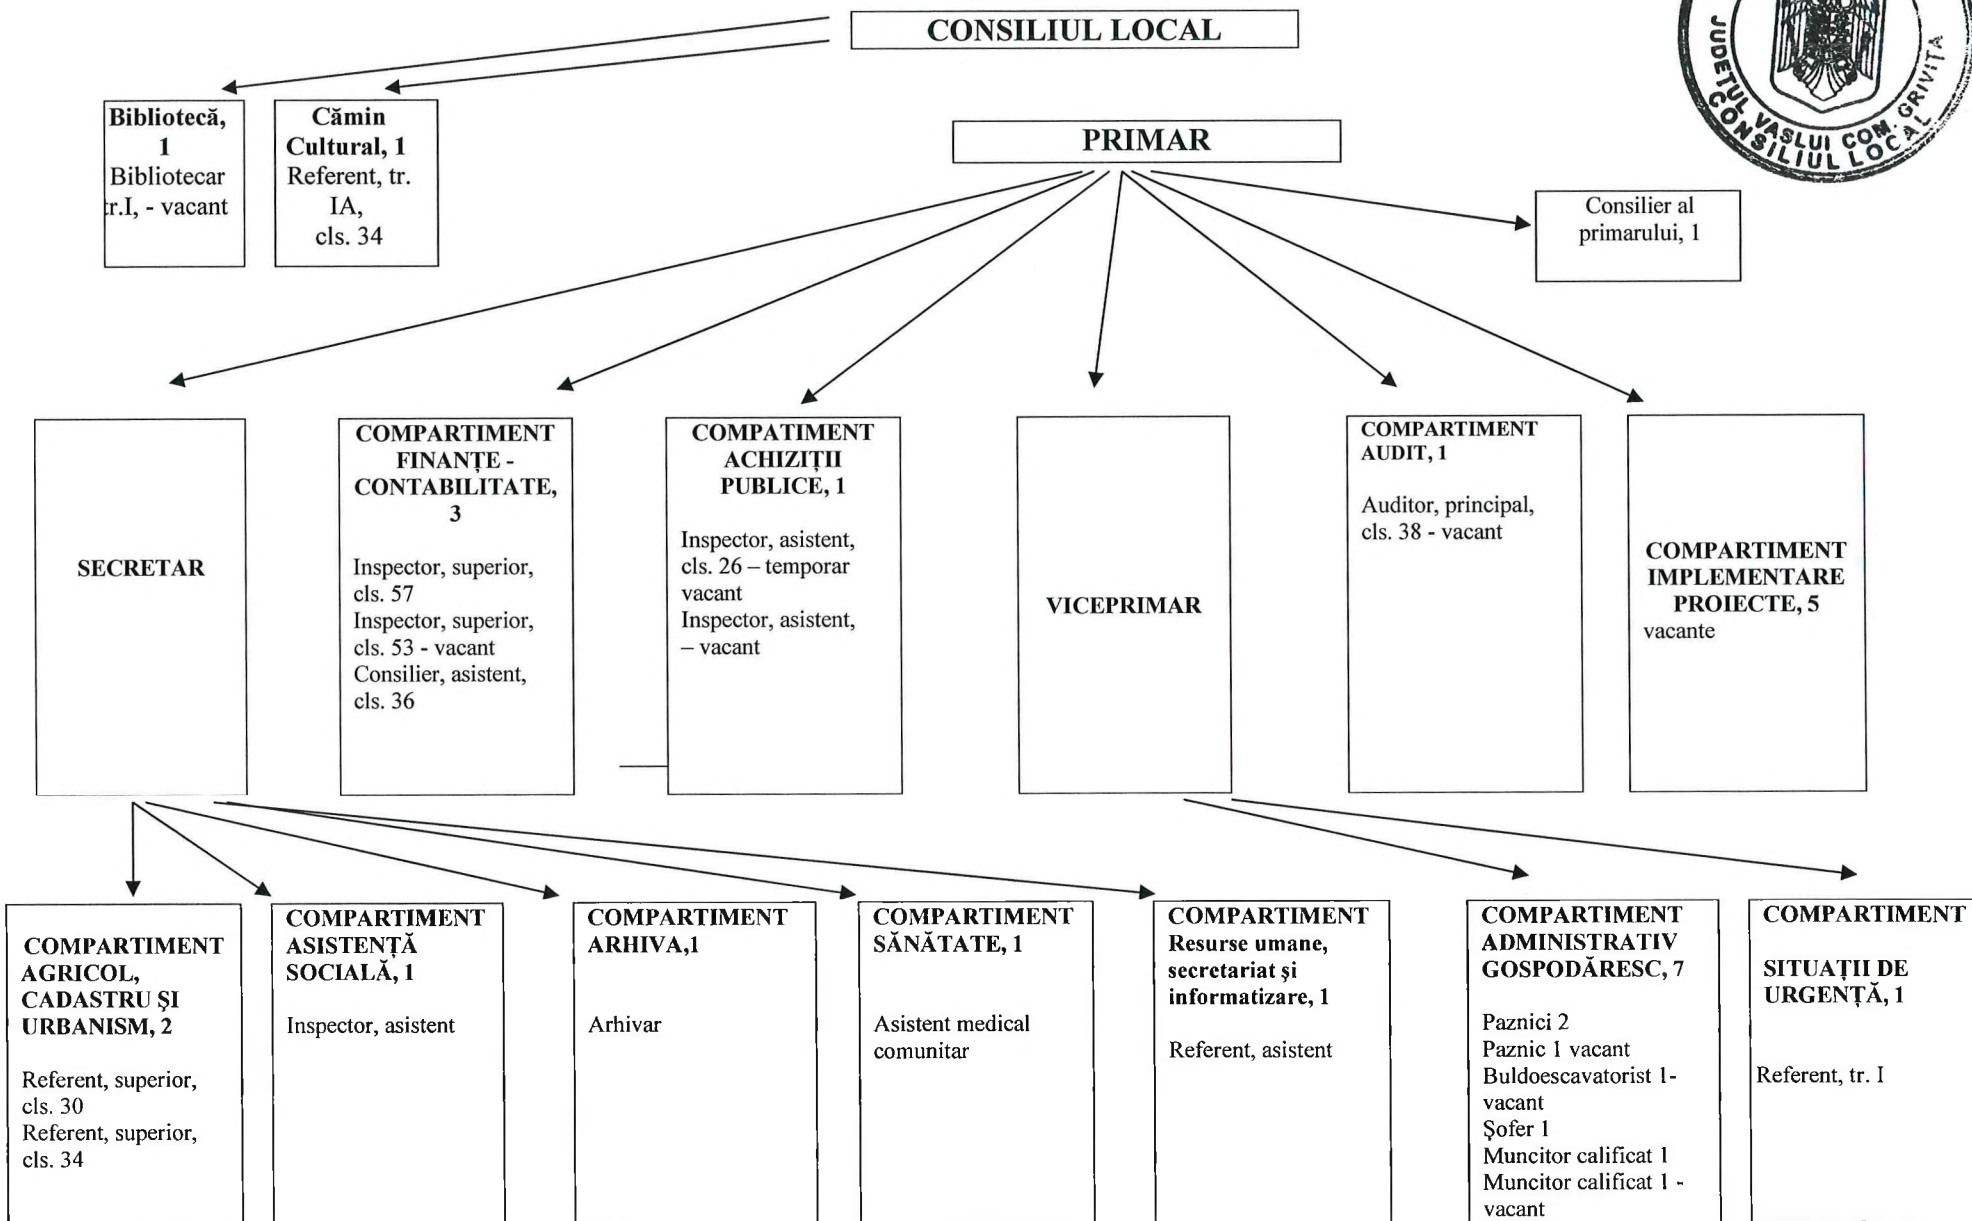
CONSILIUL LOCAL

JUDEȚUL VASLUI COM. GRIVIȚA
CONSILIUL LOCAL

Bibliotecă, 1
Bibliotecar tr.I, - vacant

Cămin Cultural, 1
Referent, tr. IA, cls. 34

PRIMAR

Consilier al primarului, 1

SECRETAR

COMPARTIMENT FINANȚE - CONTABILITATE, 3
Inspector, superior, cls. 57
Inspector, superior, cls. 53 - vacant
Consilier, asistent, cls. 36

COMPATIMENT ACHIZIȚII PUBLICE, 1
Inspector, asistent, cls. 26 – temporar vacant
Inspector, asistent, – vacant

VICEPRIMAR

COMPARTIMENT AUDIT, 1
Auditor, principal, cls. 38 - vacant

COMPARTIMENT IMPLEMENTARE PROIECTE, 5
vacante

COMPARTIMENT AGRICOL, CADASTRU ȘI URBANISM, 2
Referent, superior, cls. 30
Referent, superior, cls. 34

COMPARTIMENT ASISTENȚĂ SOCIALĂ, 1
Inspector, asistent

COMPARTIMENT ARHIVA,1
Arhivar

COMPARTIMENT SĂNĂTATE, 1
Asistent medical comunitar

COMPARTIMENT Resurse umane, secretariat și informatizare, 1
Referent, asistent

COMPARTIMENT ADMINISTRATIV GOSPODĂRESC, 7
Paznici 2
Paznic 1 vacant
Buldoescavatorist 1- vacant
Şofer 1
Muncitor calificat 1
Muncitor calificat 1 - vacant

COMPARTIMENT SITUAȚII DE URGENȚĂ, 1
Referent, tr. I